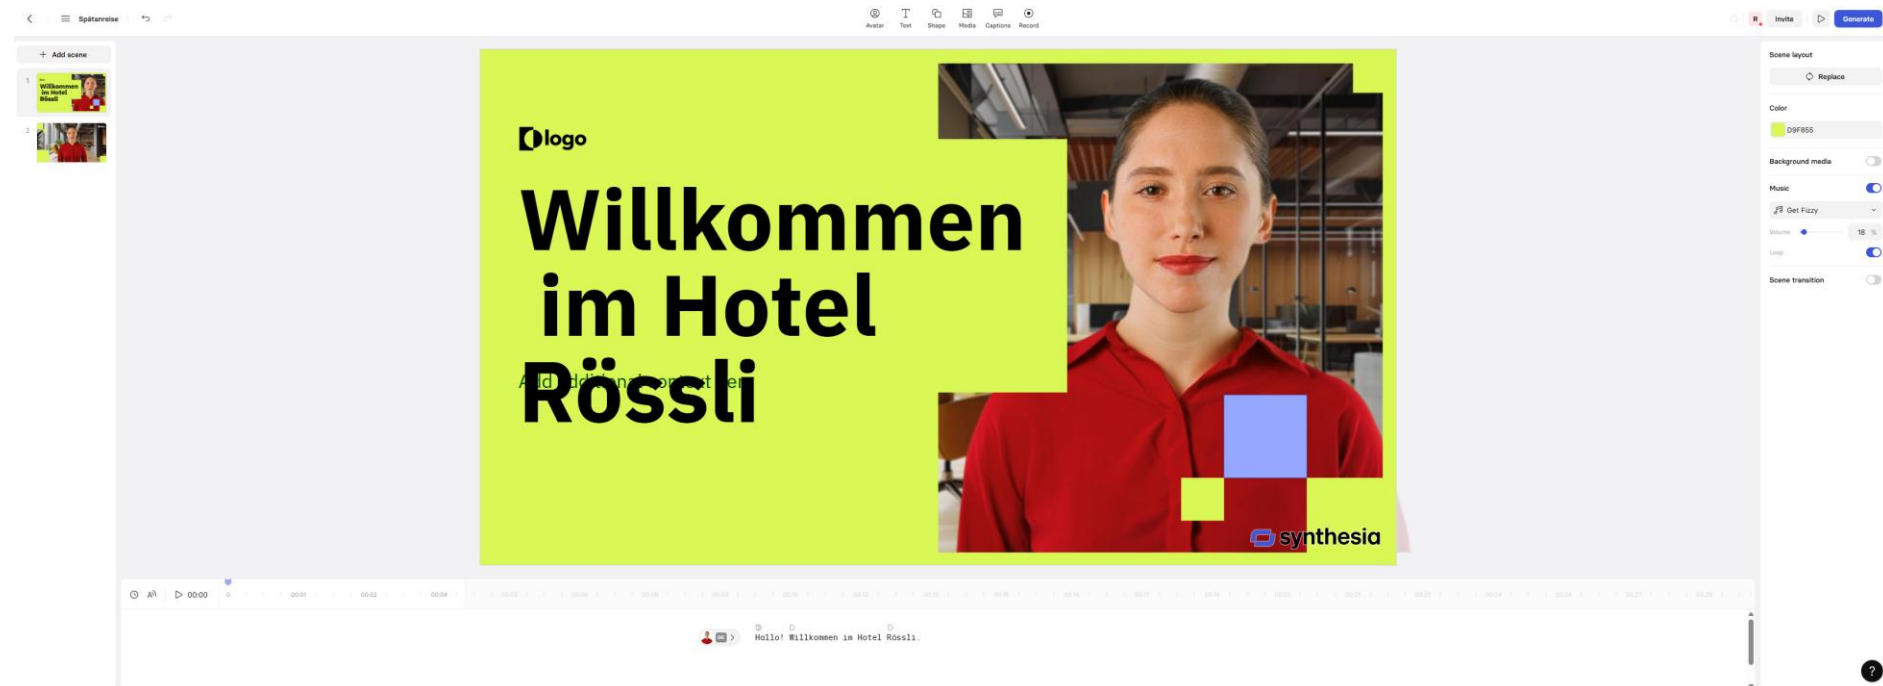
Spätanreise

Avatar Text Shape Media Captions Record

R Invite Generate

+ Add scene

1

2

logo

Willkommen im Hotel Rössli

Add additional context here

synthesia

Scene layout

Replace

Color

D9F855

Background media

Music

Get Fizzy

Volume 18 %

Loop

Scene transition

00:00 0 00:01 00:02 00:04

Hollo! Willkommen im Hotel Rössli.

?